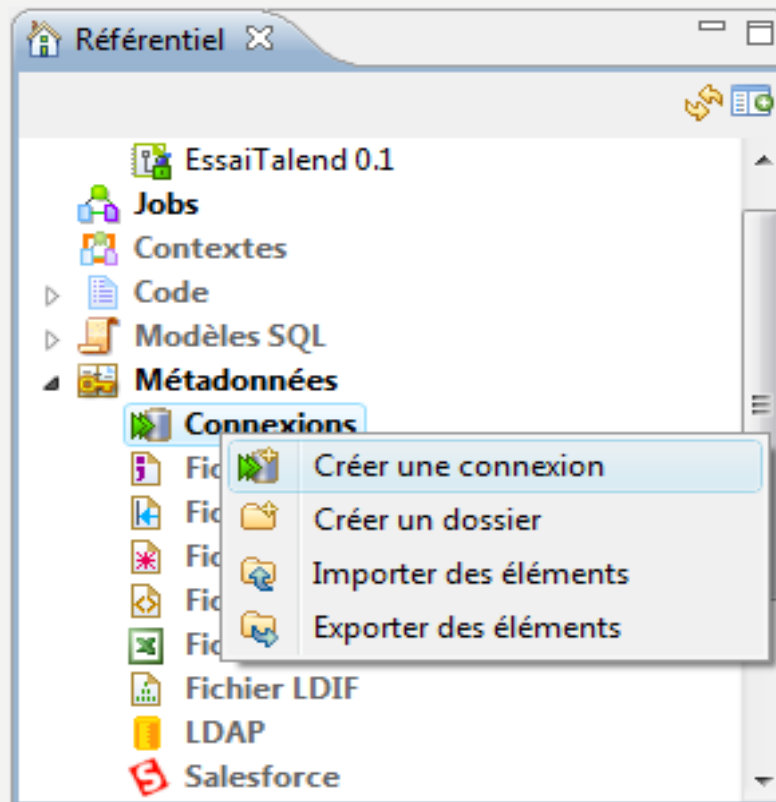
Référentiel

EssaiTalend 0.1
Jobs
Contextes
Code
Modèles SQL
Métadonnées
Connexions
Fic
Fic
Fic
Fic
Fic
Fichier LDIF
LDAP
Salesforce

Créer une connexion
Créer un dossier
Importer des éléments
Exporter des éléments